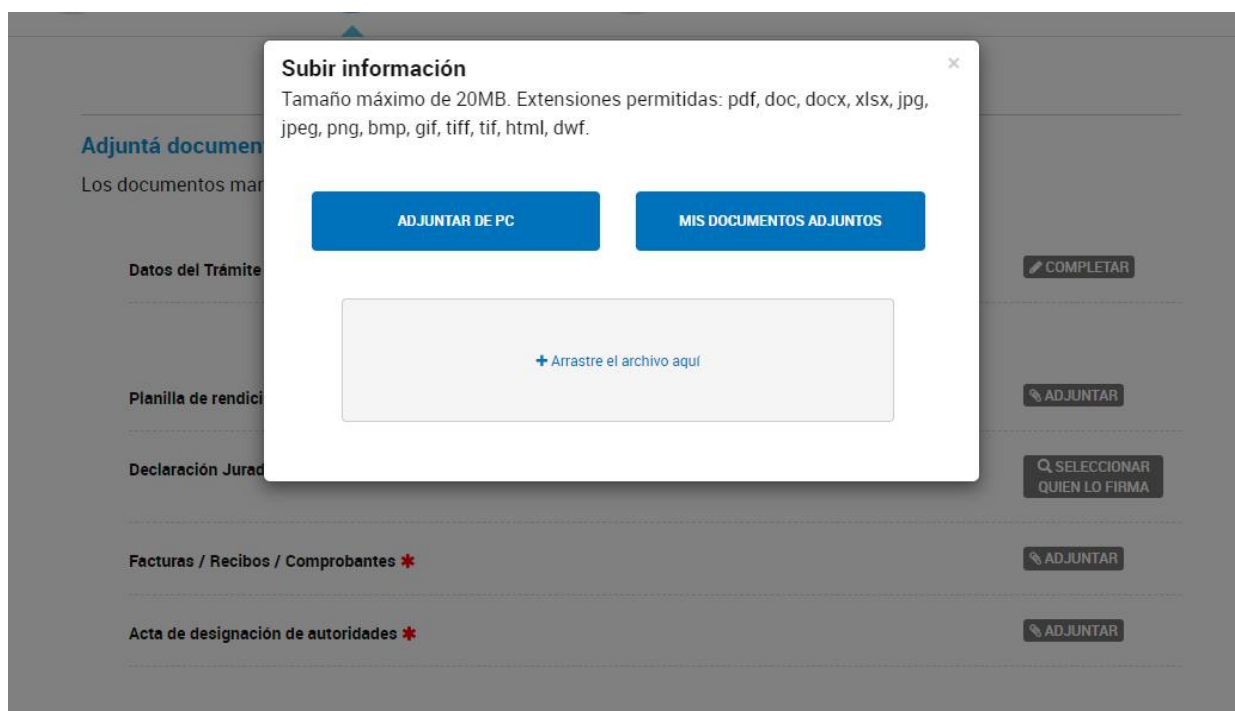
Adjuntá documen

Los documentos mar

Datos del Trámite

COMPLETAR

Planilla de rendici

ADJUNTAR

Declaración Jurad

SELECCIONAR QUIEN LO FIRMA

Facturas / Recibos / Comprobantes *

ADJUNTAR

Acta de designación de autoridades *

ADJUNTAR

Subir información

×

Tamaño máximo de 20MB. Extensiones permitidas: pdf, doc, docx, xlsx, jpg, jpeg, png, bmp, gif, tiff, tif, html, dwf.

ADJUNTAR DE PC

MIS DOCUMENTOS ADJUNTOS

+ Arrastre el archivo aquí